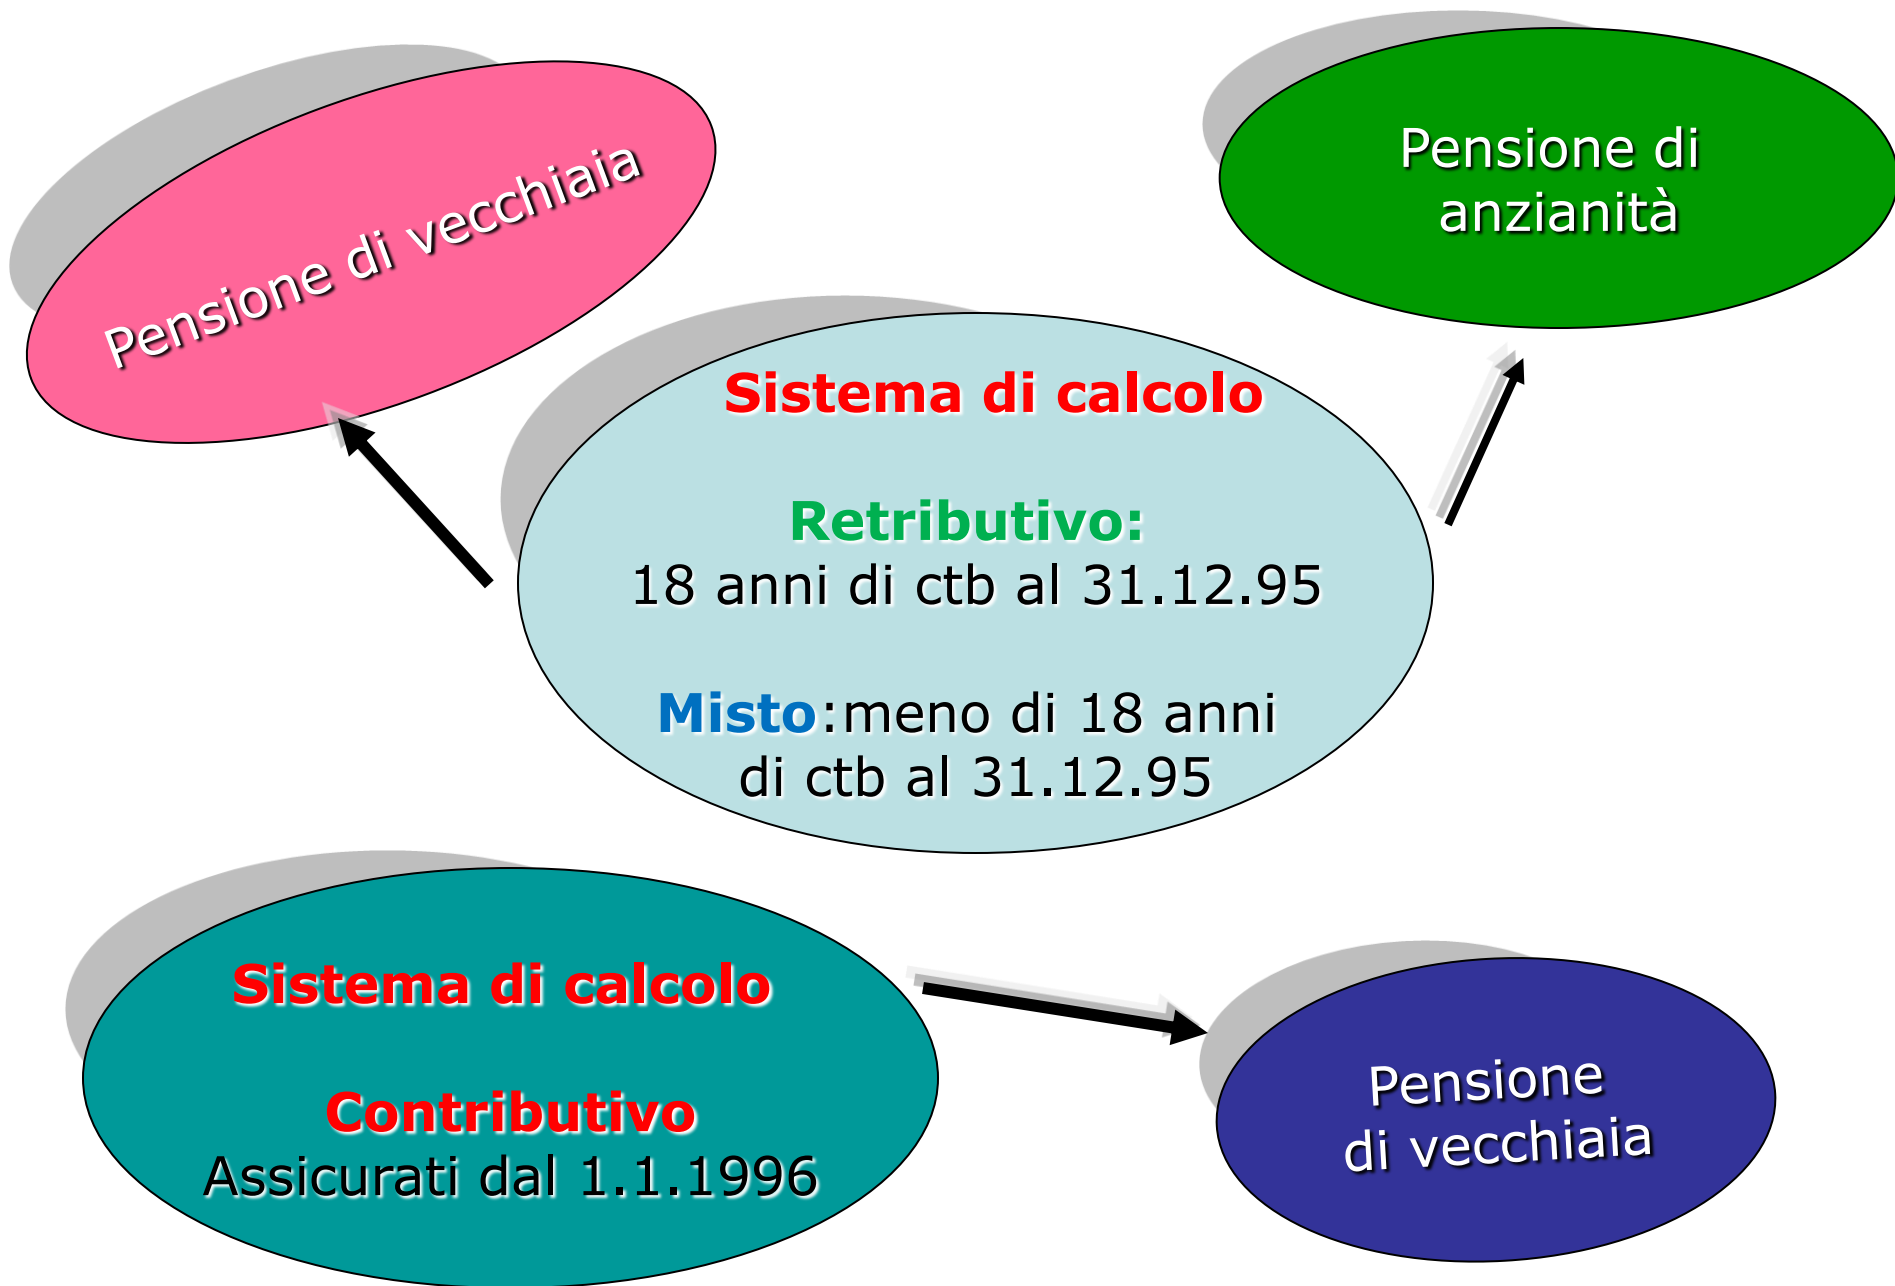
Pensione di vecchiaia

Pensione di anzianità

Sistema di calcolo

Retributivo:
18 anni di ctb al 31.12.95

Misto:meno di 18 anni di ctb al 31.12.95

Sistema di calcolo

Contributivo
Assicurati dal 1.1.1996

Pensione di vecchiaia